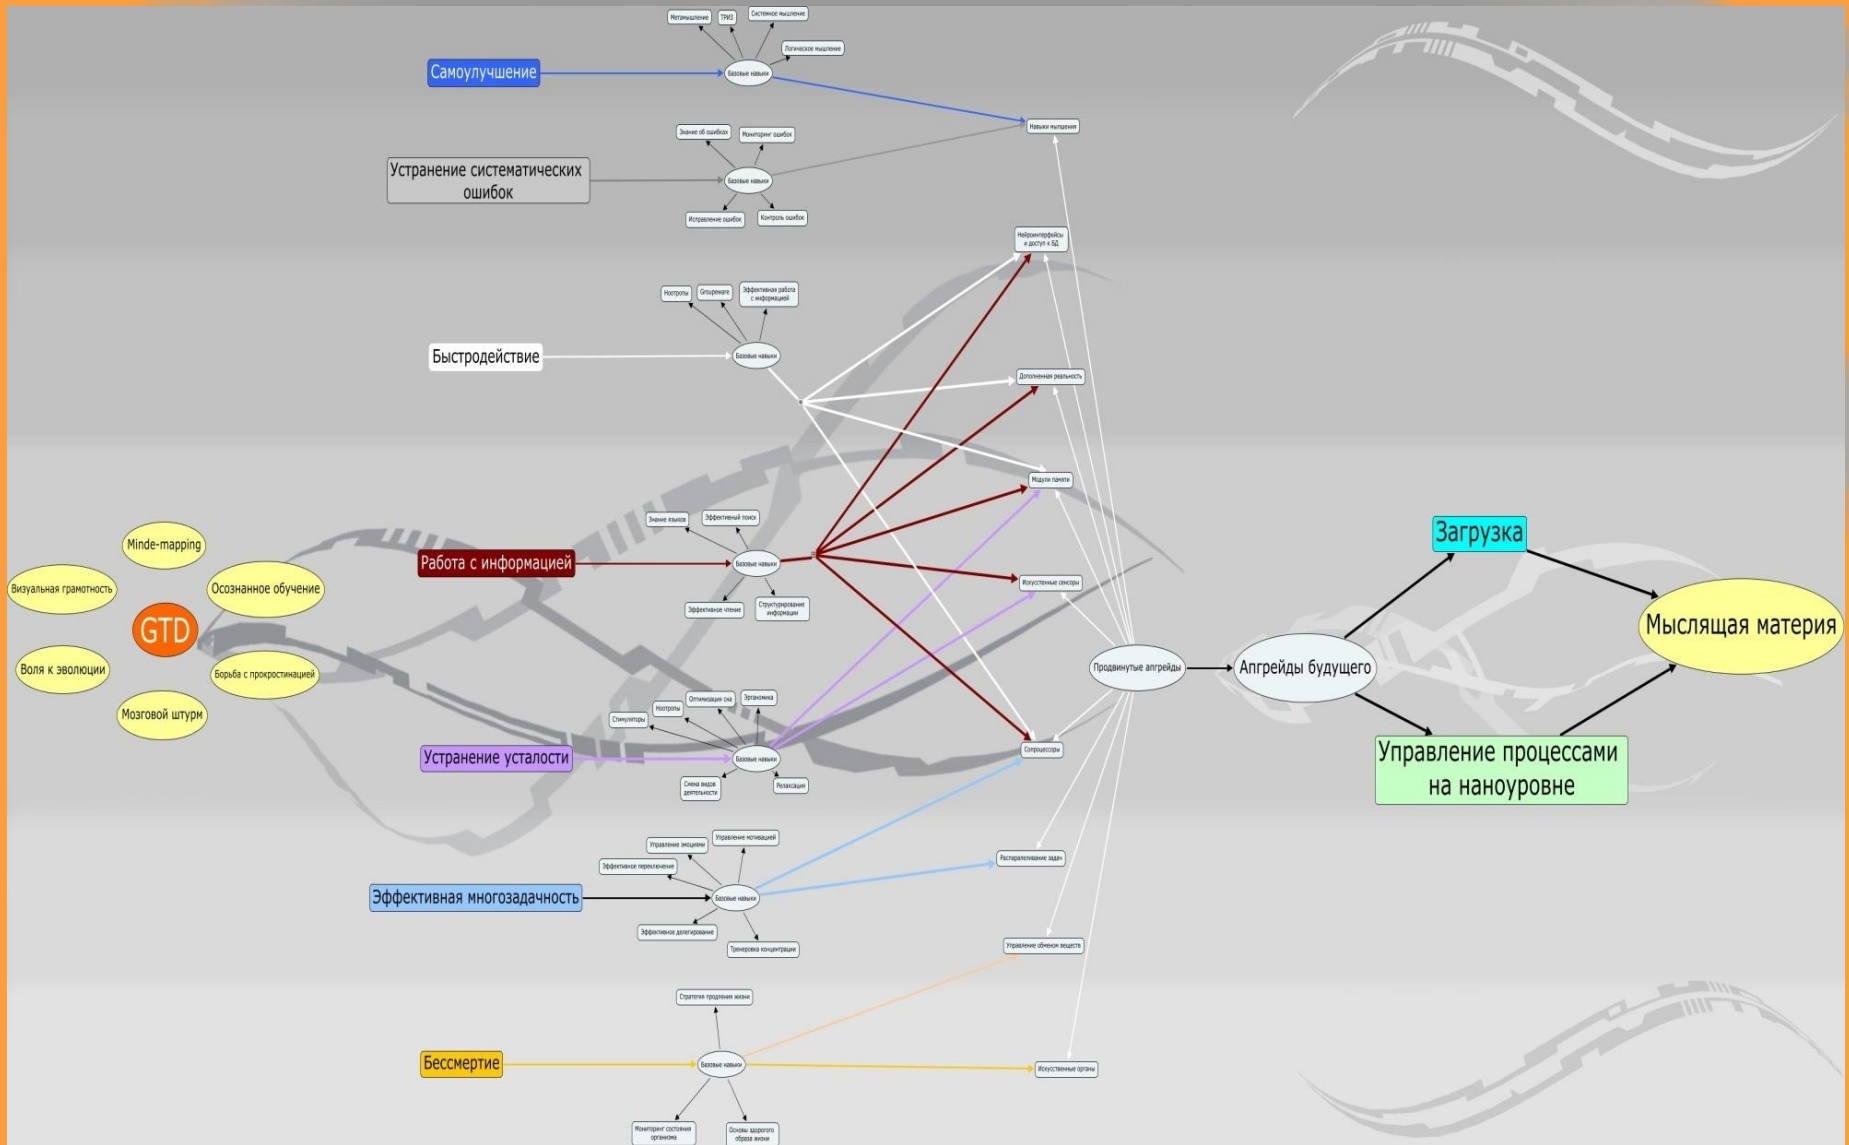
Метамышление
ТРИЗ
Системное мышление
Логическое мышление
Самоулучшение
Базовые навыки
Навыки мышления
Знание об ошибках
Мониторинг ошибок
Устранение систематических ошибок
Базовые навыки
Исправление ошибок
Контроль ошибок
Нейроинтерфейсы и доступ к БД
Ноотропы
Groupware
Эффективная работа с информацией
Быстродействие
Базовые навыки
Дополненная реальность
Модули памяти
Знание языков
Эффективный поиск
Работа с информацией
Базовые навыки
Искусственные сенсоры
Эффективное чтение
Структурирование информации
Minde-mapping
Визуальная грамотность
Осознанное обучение
GTD
Воля к эволюции
Борьба с прокростинацией
Мозговой штурм
Продвинутые апгрейды
Апгрейды будущего
Загрузка
Мыслящая материя
Управление процессами на наноуровне
Оптимизация сна
Эргономика
Ноотропы
Стимуляторы
Устранение усталости
Базовые навыки
Сопроцессоры
Смена видов деятельности
Релаксация
Управление эмоциями
Управление мотивацией
Эффективное переключение
Эффективная многозадачность
Базовые навыки
Распараллеливание задач
Эффективное делегирование
Тренировка концентрации
Управление обменом веществ
Стратегия продления жизни
Бессмертие
Базовые навыки
Искусственные органы
Мониторинг состояния организма
Основы здорового образа жизни